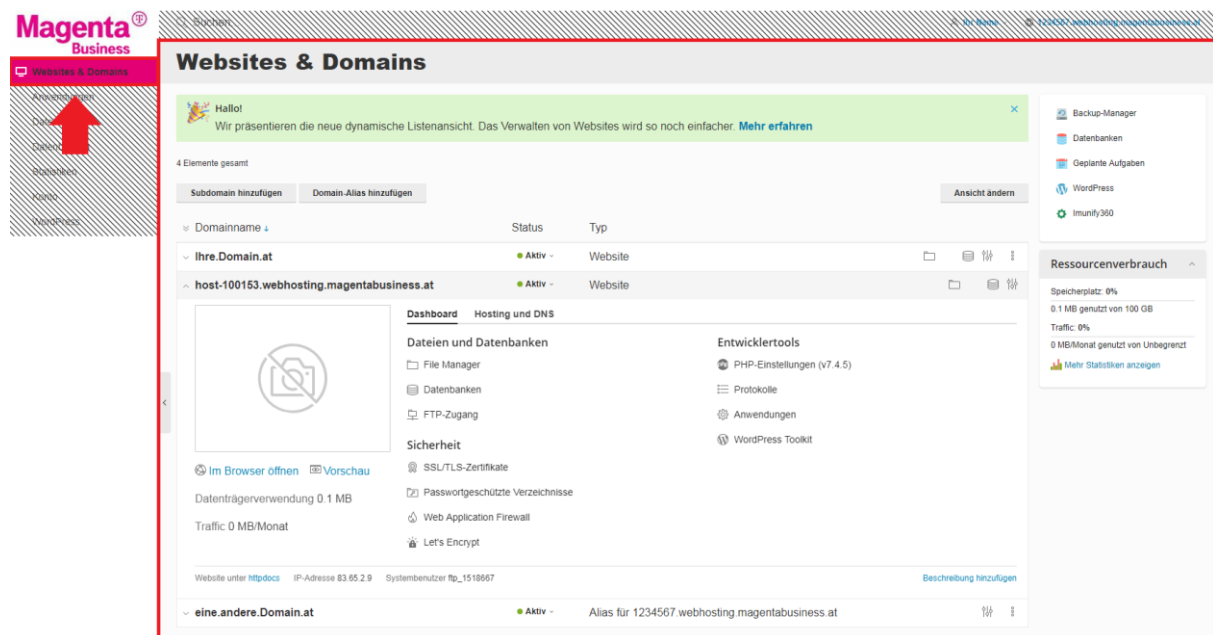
Magenta®
Business

Suchen

Ihr Name

1234567.webhosting.magentabusiness.at

Websites & Domains

Anwendungen

Dateien

Datenbanken

Statistiken

Konto

WordPress

Websites & Domains

Hallo!
Wir präsentieren die neue dynamische Listenansicht. Das Verwalten von Websites wird so noch einfacher. Mehr erfahren

4 Elemente gesamt

Subdomain hinzufügen

Domain-Alias hinzufügen

Ansicht ändern

| Domainname ↓ | Status | Typ |
|---|---|---|
| Ihre.Domain.at | Aktiv | Website |
| host-100153.webhosting.magentabusiness.at | Aktiv | Website |

Dashboard Hosting und DNS

Dateien und Datenbanken
File Manager
Datenbanken
FTP-Zugang

Sicherheit
SSL/TLS-Zertifikate
Passwortgeschützte Verzeichnisse
Web Application Firewall
Let's Encrypt

Entwicklertools
PHP-Einstellungen (v7.4.5)
Protokolle
Anwendungen
WordPress Toolkit

Im Browser öffnen Vorschau

Datenträgerverwendung 0.1 MB

Traffic 0 MB/Monat

Website unter httpdocs IP-Adresse 83.65.2.9 Systembenutzer ftp_1518667

Beschreibung hinzufügen

| eine.andere.Domain.at | Aktiv | Alias für 1234567.webhosting.magentabusiness.at |
|---|---|---|

Backup-Manager
Datenbanken
Geplante Aufgaben
WordPress
Imunify360

Ressourcenverbrauch

Speicherplatz: 0%
0.1 MB genutzt von 100 GB
Traffic: 0%
0 MB/Monat genutzt von Unbegrenzt
Mehr Statistiken anzeigen